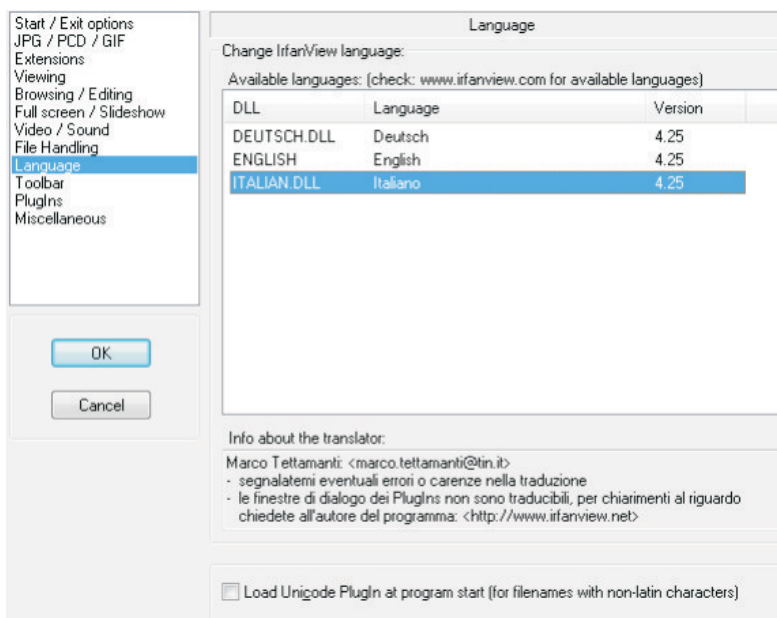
Start / Exit options
JPG / PCD / GIF
Extensions
Viewing
Browsing / Editing
Full screen / Slideshow
Video / Sound
File Handling
Language
Toolbar
PlugIns
Miscellaneous

OK

Cancel

Language

Change IrfanView language:

Available languages: (check: www.irfanview.com for available languages)

| DLL | Language | Version |
|---|---|---|
| DEUTSCH.DLL | Deutsch | 4.25 |
| ENGLISH | English | 4.25 |
| ITALIAN.DLL | Italiano | 4.25 |

Info about the translator:

Marco Tettamanti: <marco.tettamanti@tin.it>
- segnalatemi eventuali errori o carenze nella traduzione
- le finestre di dialogo dei PlugIns non sono traducibili, per chiarimenti al riguardo chiedete all'autore del programma: <http://www.irfanview.net>

Load Unicode PlugIn at program start (for filenames with non-latin characters)